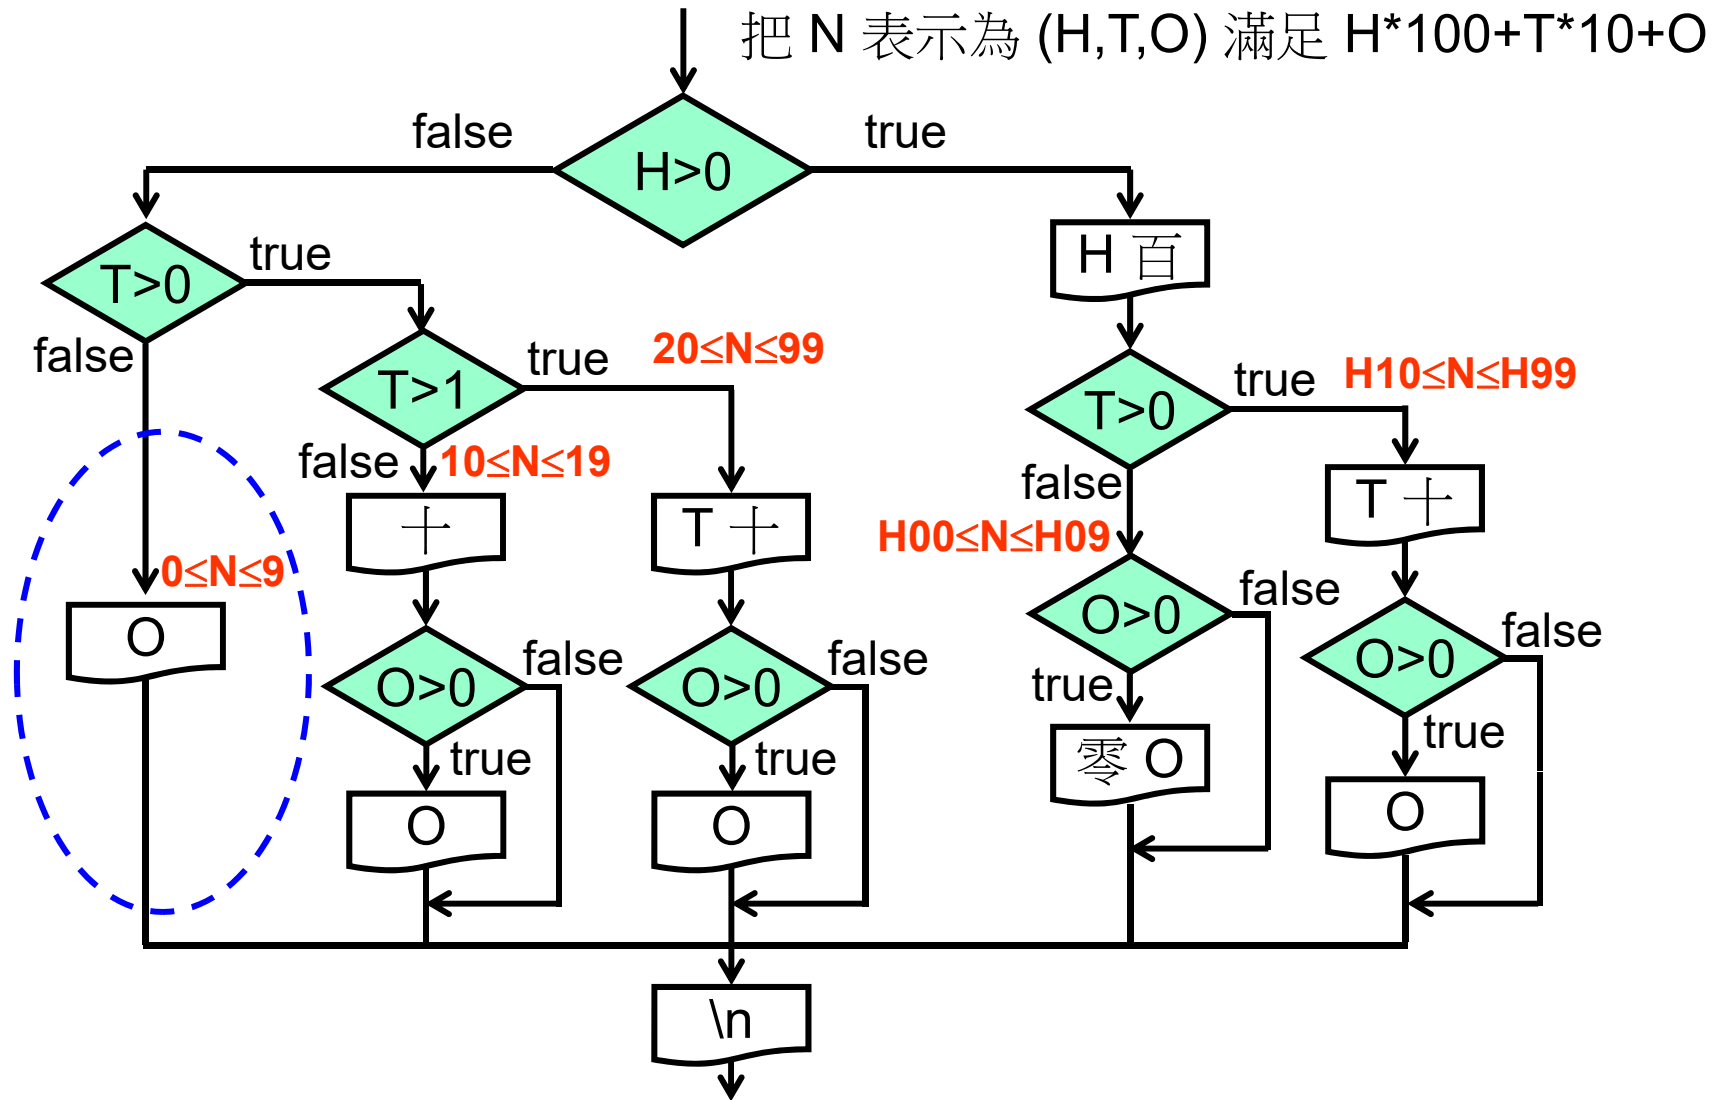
把 N 表示為 (H,T,O) 滿足 H*100+T*10+O

false
H>0
true

T>0
true
false

H 百

T>1
true
20≤N≤99

T>0
true
H10≤N≤H99

false
10≤N≤19

十

T 十

false
H00≤N≤H09

T 十

0≤N≤9
O

O>0
false
true
O

O>0
false
true
O

O>0
false
true
零 O

O>0
false
true
O

\n